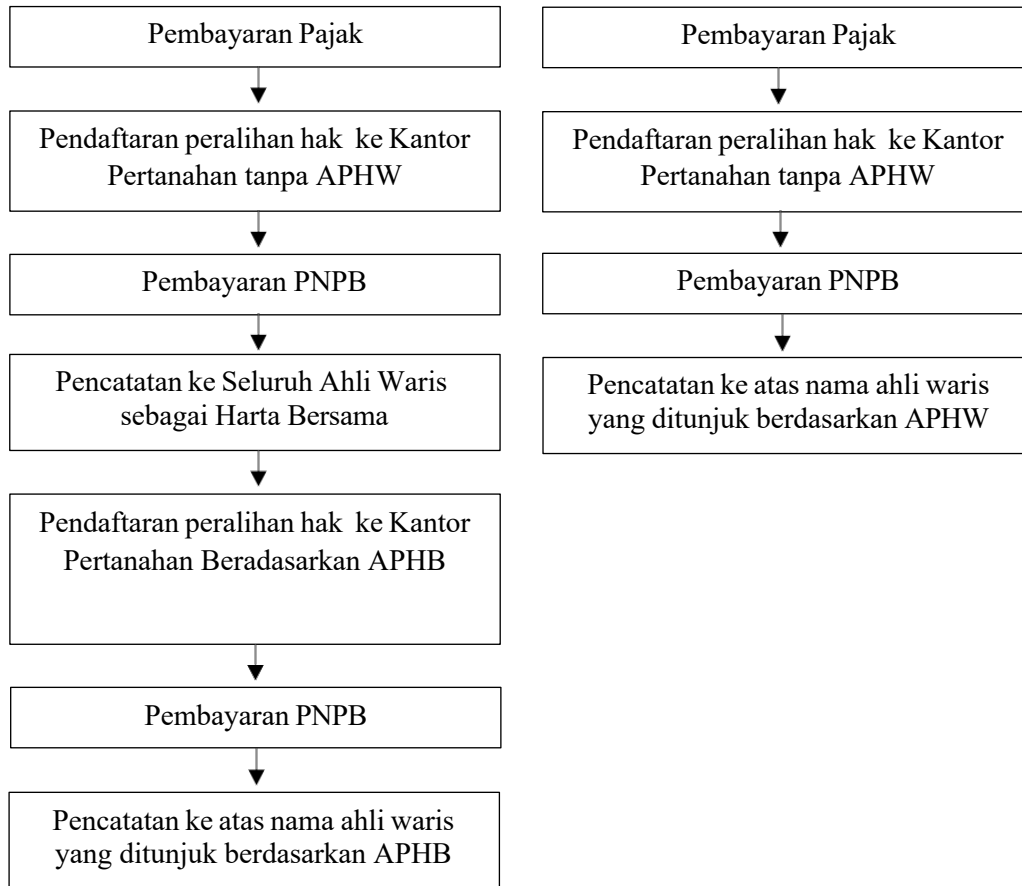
Pembayaran Pajak

Pendaftaran peralihan hak ke Kantor Pertanahan tanpa APHW

Pembayaran PNPB

Pencatatan ke Seluruh Ahli Waris sebagai Harta Bersama

Pendaftaran peralihan hak ke Kantor Pertanahan Beradasarkan APHB

Pembayaran PNPB

Pencatatan ke atas nama ahli waris yang ditunjuk berdasarkan APHB

Pembayaran Pajak

Pendaftaran peralihan hak ke Kantor Pertanahan tanpa APHW

Pembayaran PNPB

Pencatatan ke atas nama ahli waris yang ditunjuk berdasarkan APHW